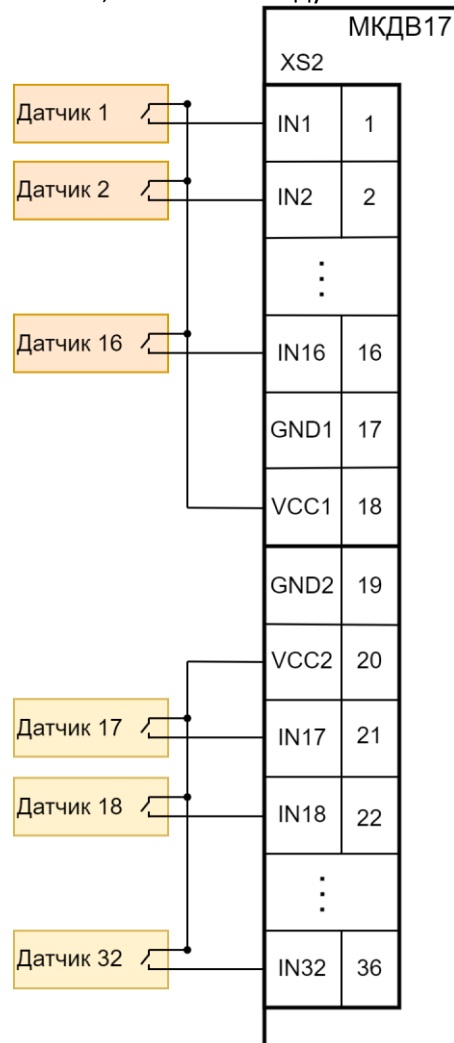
МКДВ17

XS2

Датчик 1

Датчик 2

Датчик 16

| IN1 | 1 |
|---|---|
| IN2 | 2 |
| ⋮ | |
| IN16 | 16 |
| GND1 | 17 |
| VCC1 | 18 |
| GND2 | 19 |
| VCC2 | 20 |
| IN17 | 21 |
| IN18 | 22 |
| ⋮ | |
| IN32 | 36 |

Датчик 17

Датчик 18

Датчик 32